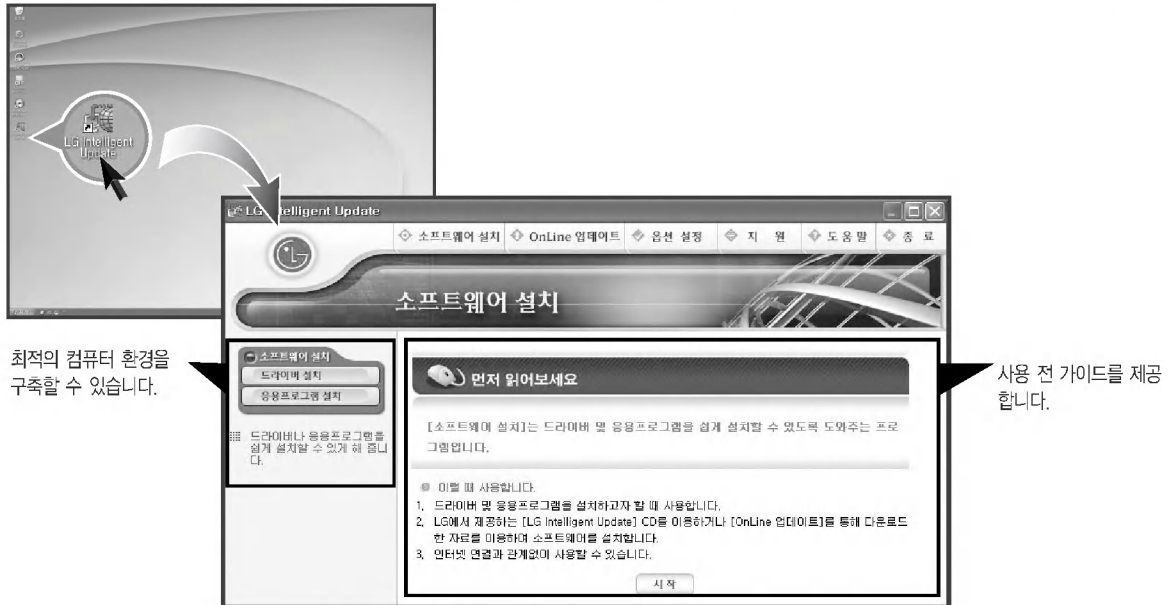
LG Intelligent Update

LG Intelligent Update

소프트웨어 설치 OnLine 업데이트 옵션 설정 지 원 도움말 종 료

소프트웨어 설치

최적의 컴퓨터 환경을 구축할 수 있습니다.

소프트웨어 설치
드라이버 설치
응용프로그램 설치

드라이버나 응용프로그램을 쉽게 설치할 수 있게 해 줍니다.

먼저 읽어보세요

[소프트웨어 설치]는 드라이버 및 응용프로그램을 쉽게 설치할 수 있도록 도와주는 프로그램입니다.

이럴 때 사용합니다.
1. 드라이버 및 응용프로그램을 설치하고자 할 때 사용합니다.
2. LG에서 제공하는 [LG Intelligent Update] CD를 이용하거나 [OnLine 업데이트]를 통해 다운로드 한 자료를 이용하여 소프트웨어를 설치합니다.
3. 인터넷 연결과 관계없이 사용할 수 있습니다.

시 작

사용 전 가이드를 제공합니다.